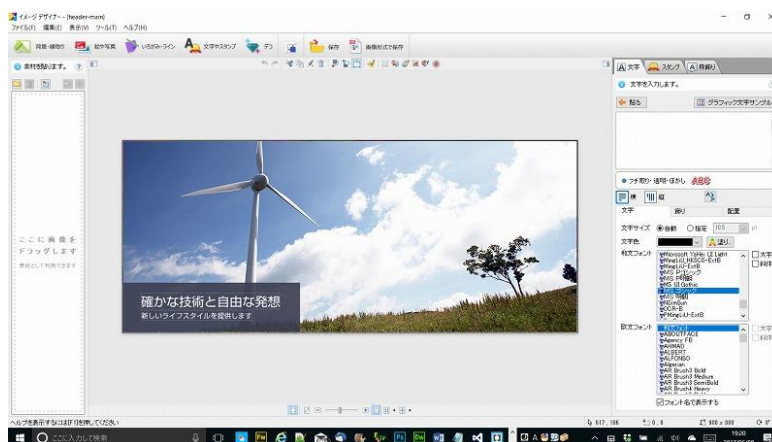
イメージデザイナー - [header-main]
ファイル(F) 編集(E) 表示(V) ツール(T) ヘルプ(H)

背景・緑取り 紹介写真 いろどり・ライン 文字やスタンプ デコ 保存 画像形式で保存

素材を貼ります。

ここに画像をドラッグします
素材として利用できます

確かな技術と自由な発想
新しいライフスタイルを提供します

文字 スタンプ 枠線

文字を入力します。

貼る
グラフィック文字サンプル

フチ取り・透明・ぼかし ABC

横 縦
文字 飾り 配置

文字サイズ 自動 指定 10.5
文字色 塗り
和文フォント
Microsoft YaHei UI Light
MingLiU_HKSCS-ExtB
MingLiU-ExtB
MS Pゴシック
MS P明朝
MS UI Gothic
MS ゴシック
MS 明朝
NSimSun
OCRB
PMingLiU-ExtB
太字
斜体

欧文フォント
ABADI
ABOUT AGE
Agency FB
AHMAD
ALBERT
ALFONSO
Algerian
AR Brush3 Bold
AR Brush3 Medium
AR Brush3 SemiBold
AR Brush4 Heavy
フォント名で表示する

ヘルプを表示するには[F1]を押してください

ここに入力して検索